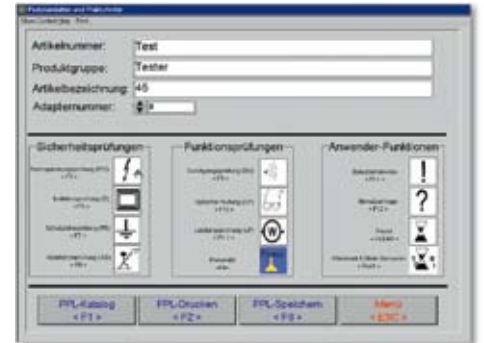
Artikelnummer: Test
Produktgruppe: Tester
Artikelbezeichnung: 46
Adapternummer:

Sicherheitsprüfungen
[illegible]
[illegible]
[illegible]
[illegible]

Funktionsprüfungen
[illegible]
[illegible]
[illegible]
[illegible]

Anwender-Funktionen
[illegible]
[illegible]
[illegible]
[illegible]

PPL-Katalog < F1 >
PPL-Drucken < F2 >
PPL-Speichern < F3 >
Menü < ESC >